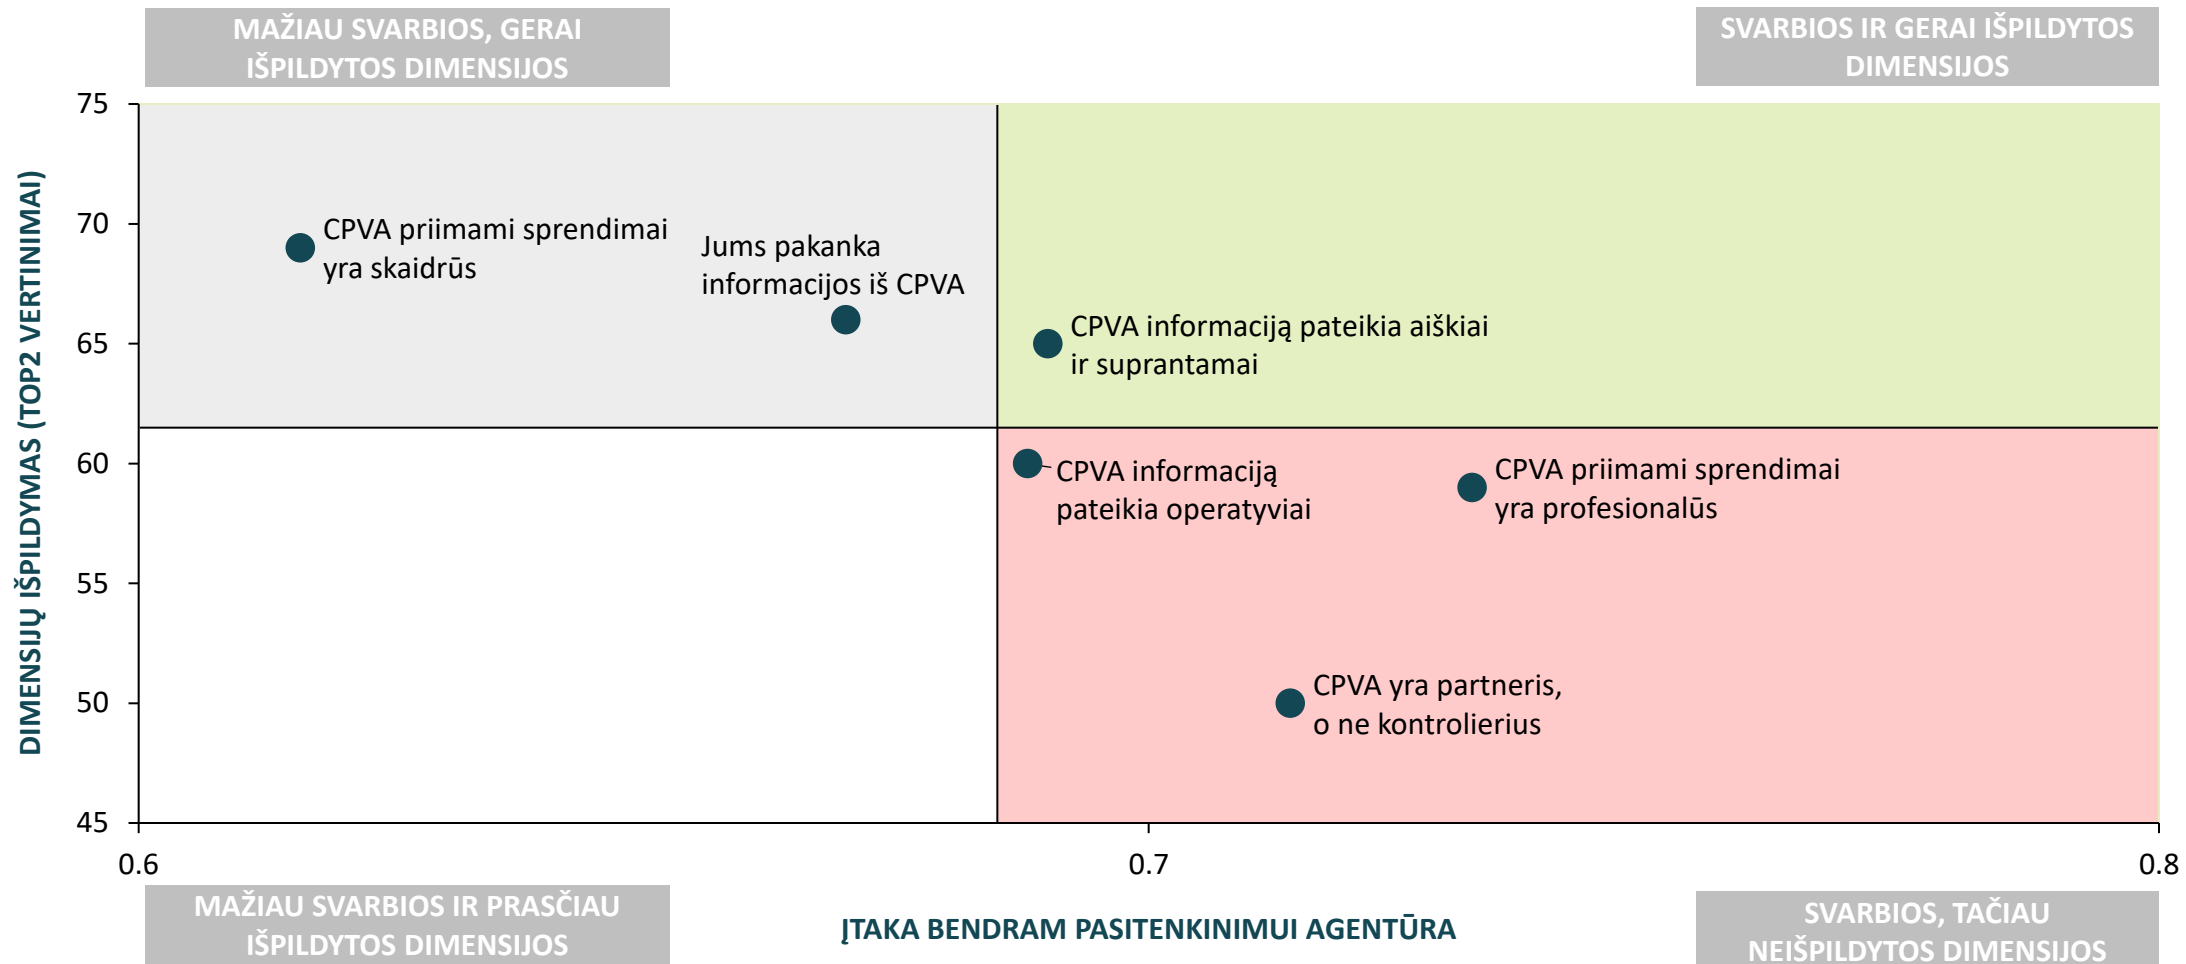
MAŽIAU SVARBIOS, GERAI IŠPILDYTOS DIMENSIJOS

SVARBIOS IR GERAI IŠPILDYTOS DIMENSIJOS

DIMENSIJŲ IŠPILDYMAS (TOP2 VERTINIMAI)

75
70
65
60
55
50
45

CPVA priimami sprendimai yra skaidrūs

Jums pakanka informacijos iš CPVA

CPVA informaciją pateikia aiškiai ir suprantamai

CPVA informaciją pateikia operatyviai

CPVA priimami sprendimai yra profesionalūs

CPVA yra partneris, o ne kontrolierius

0.6
0.7
0.8

MAŽIAU SVARBIOS IR PRASČIAU IŠPILDYTOS DIMENSIJOS

ĮTAKA BENDRAM PASITENKINIMUI AGENTŪRA

SVARBIOS, TAČIAU NEIŠPILDYTOS DIMENSIJOS